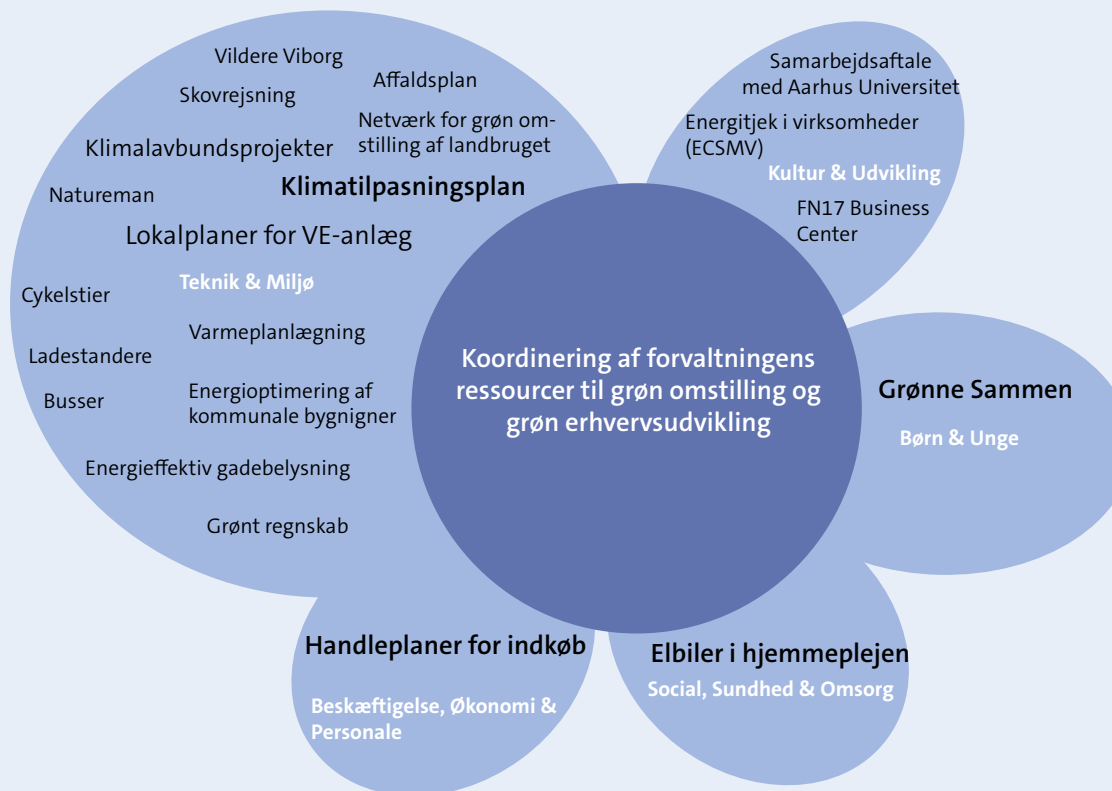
Vildere Viborg

Affaldsplan

Skovrejsning

Netværk for grøn omstilling af landbruget

Klimalavbundsprojekter

Natureman

Klimatilpasningsplan

Lokalplaner for VE-anlæg

Teknik & Miljø

Cykelstier

Varmeplanlægning

Ladestandere

Busser

Energioptimering af kommunale bygnigner

Energieffektiv gadebelysning

Grønt regnskab

Samarbejdsaftale med Aarhus Universitet

Energitjek i virksomheder (ECSMV)

Kultur & Udvikling

FN17 Business Center

Koordinering af forvaltningens ressourcer til grøn omstilling og grøn erhvervsudvikling

Grønne Sammen

Børn & Unge

Handleplaner for indkøb

Beskæftigelse, Økonomi & Personale

Elbiler i hjemmeplejen

Social, Sundhed & Omsorg